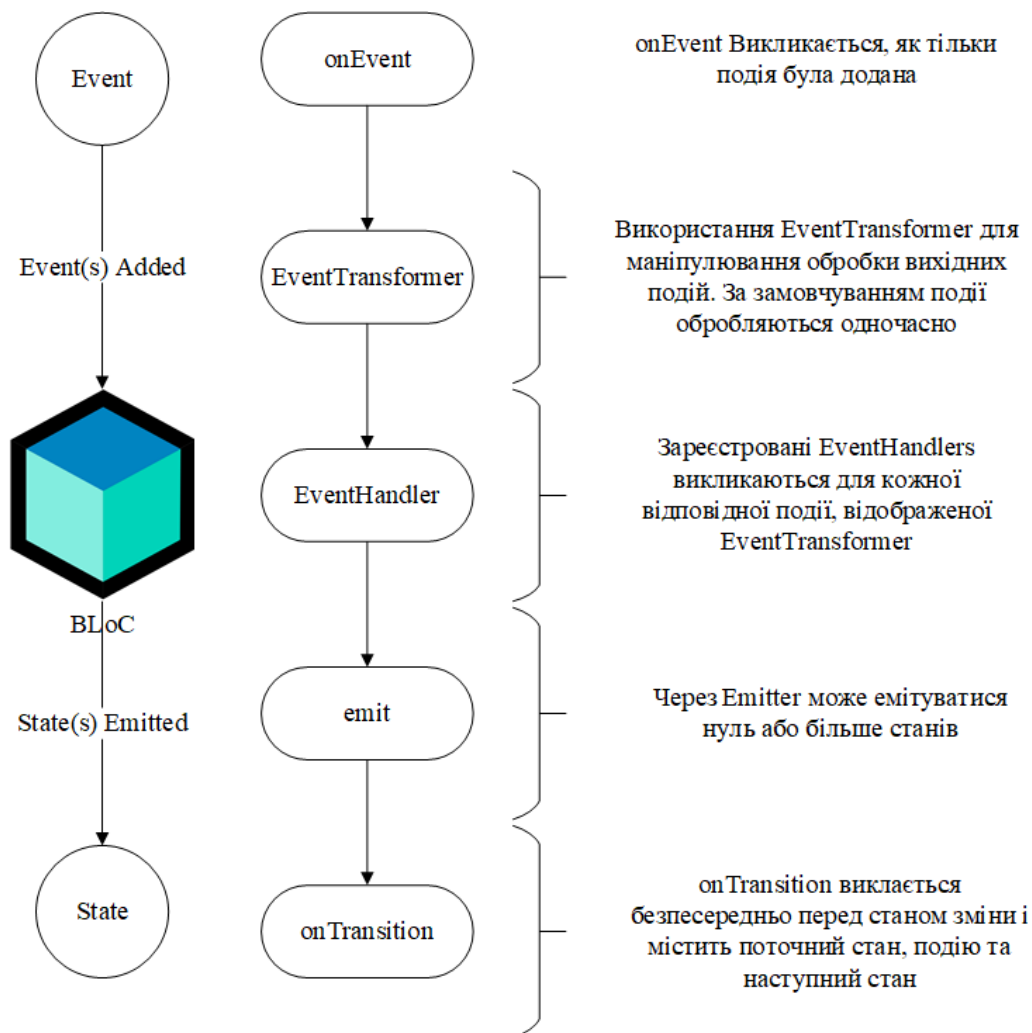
Event

Event(s) Added

BLoC

State(s) Emitted

State

onEvent

EventTransformer

EventHandler

emit

onTransition

onEvent Викликається, як тільки подія була додана

Використання EventTransformer для маніпулювання обробки вихідних подій. За замовчуванням події обробляються одночасно

Зареєстровані EventHandlers викликаються для кожної відповідної події, відображеної EventTransformer

Через Emitter може емітуватися нуль або більше станів

onTransition виклається безпесередньо перед станом зміни і містить поточний стан, подію та наступний стан